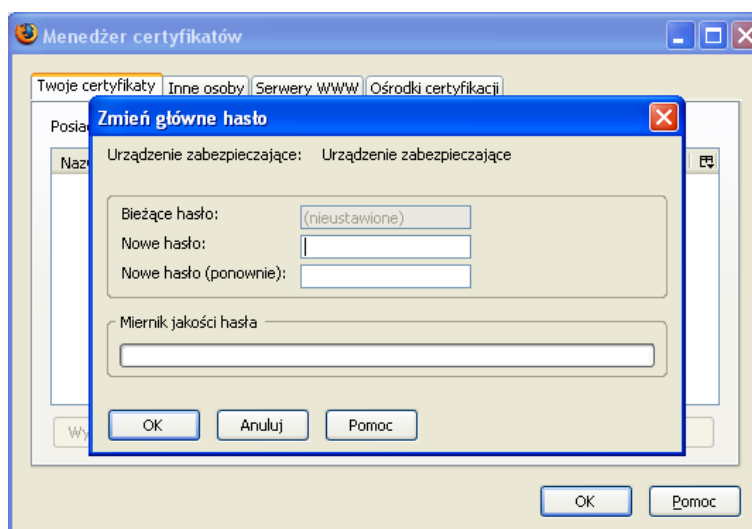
Menedżer certyfikatów

Twoje certyfikaty | Inne osoby | Serwery WWW | Ośrodki certyfikacji

Posia

Naz

Wy

Zmień główne hasło

Urządzenie zabezpieczające: Urządzenie zabezpieczające

Bieżące hasło: (nieustawione)
Nowe hasło:
Nowe hasło (ponownie):

Miernik jakości hasła

OK Anuluj Pomoc

OK Pomoc